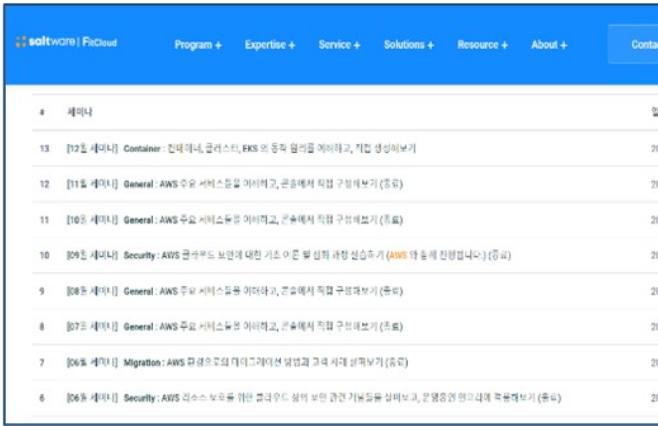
saltware | FitCloud

Program + Expertise + Service + Solutions + Resource + About +

Conta

| # | 세미나 | 일 |
|---|---|---|
| 13 | [12월 세미나] Container : 컨테이너, 클러스터, EKS의 동작 원리를 이해하고, 직접 생성해보기 | 2 |
| 12 | [11월 세미나] General : AWS 주요 서비스들을 이해하고, 콘솔에서 직접 구성해보기 (종료) | 2 |
| 11 | [10월 세미나] General : AWS 주요 서비스들을 이해하고, 콘솔에서 직접 구성해보기 (종료) | 2 |
| 10 | [09월 세미나] Security : AWS 클라우드 보안에 대한 기초 이론 및 실制 과정 실습하기 (AWS와 함께 진행합니다) (종료) | 2 |
| 9 | [08월 세미나] General : AWS 주요 서비스들을 이해하고, 콘솔에서 직접 구성해보기 (종료) | 2 |
| 8 | [07월 세미나] General : AWS 주요 서비스들을 이해하고, 콘솔에서 직접 구성해보기 (종료) | 2 |
| 7 | [06월 세미나] Migration : AWS 클라우드로의 마이그레이션 방법과 고객 사례 살펴보기 (종료) | 2 |
| 6 | [05월 세미나] Security : AWS 리소스 보호를 위한 클라우드 상의 보안 관련 기능들을 살펴보고, 운영중인 인프라에 적용해보기 (종료) | 2 |